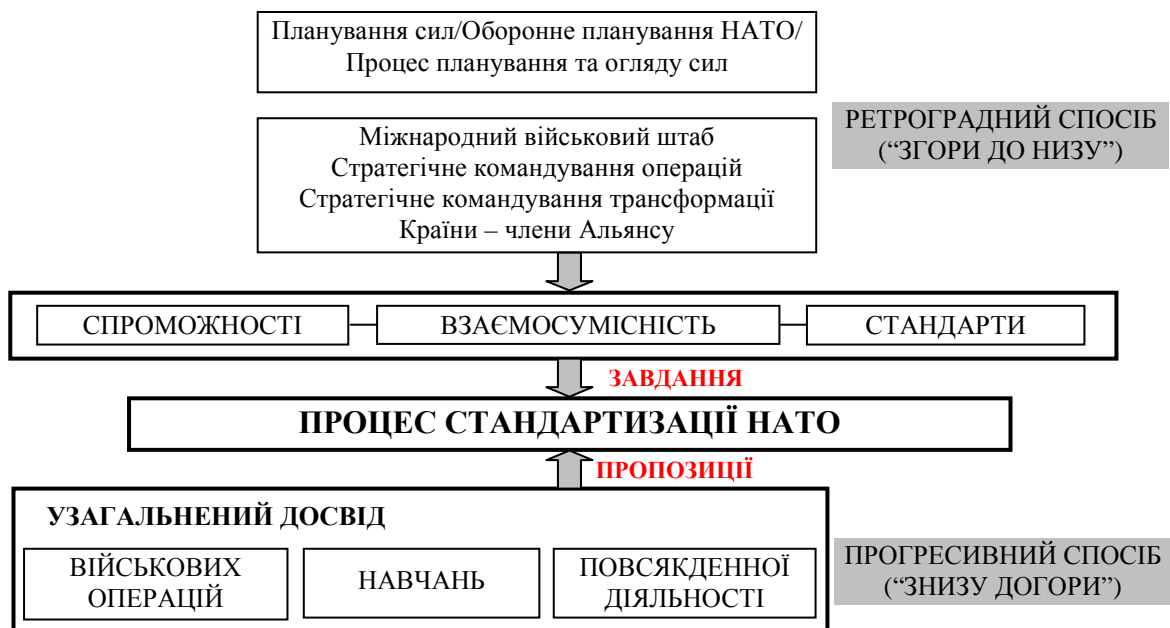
Планування сил/Оборонне планування НАТО/
Процес планування та огляду сил

РЕТРОГРАДНИЙ СПОСІБ
(“ЗГОРИ ДО НИЗУ”)

Міжнародний військовий штаб
Стратегічне командування операцій
Стратегічне командування трансформації
Країни – члени Альянсу

СПРОМОЖНОСТІ

ВЗАЄМОСУМІСНІСТЬ

СТАНДАРТИ

ЗАВДАННЯ

ПРОЦЕС СТАНДАРТИЗАЦІЇ НАТО

ПРОПОЗИЦІЇ

УЗАГАЛЬНЕНИЙ ДОСВІД

ВІЙСЬКОВИХ ОПЕРАЦІЙ

НАВЧАНЬ

ПОВСЯКДЕННОЇ ДІЯЛЬНОСТІ

ПРОГРЕСИВНИЙ СПОСІБ
(“ЗНИЗУ ДОГОРИ”)